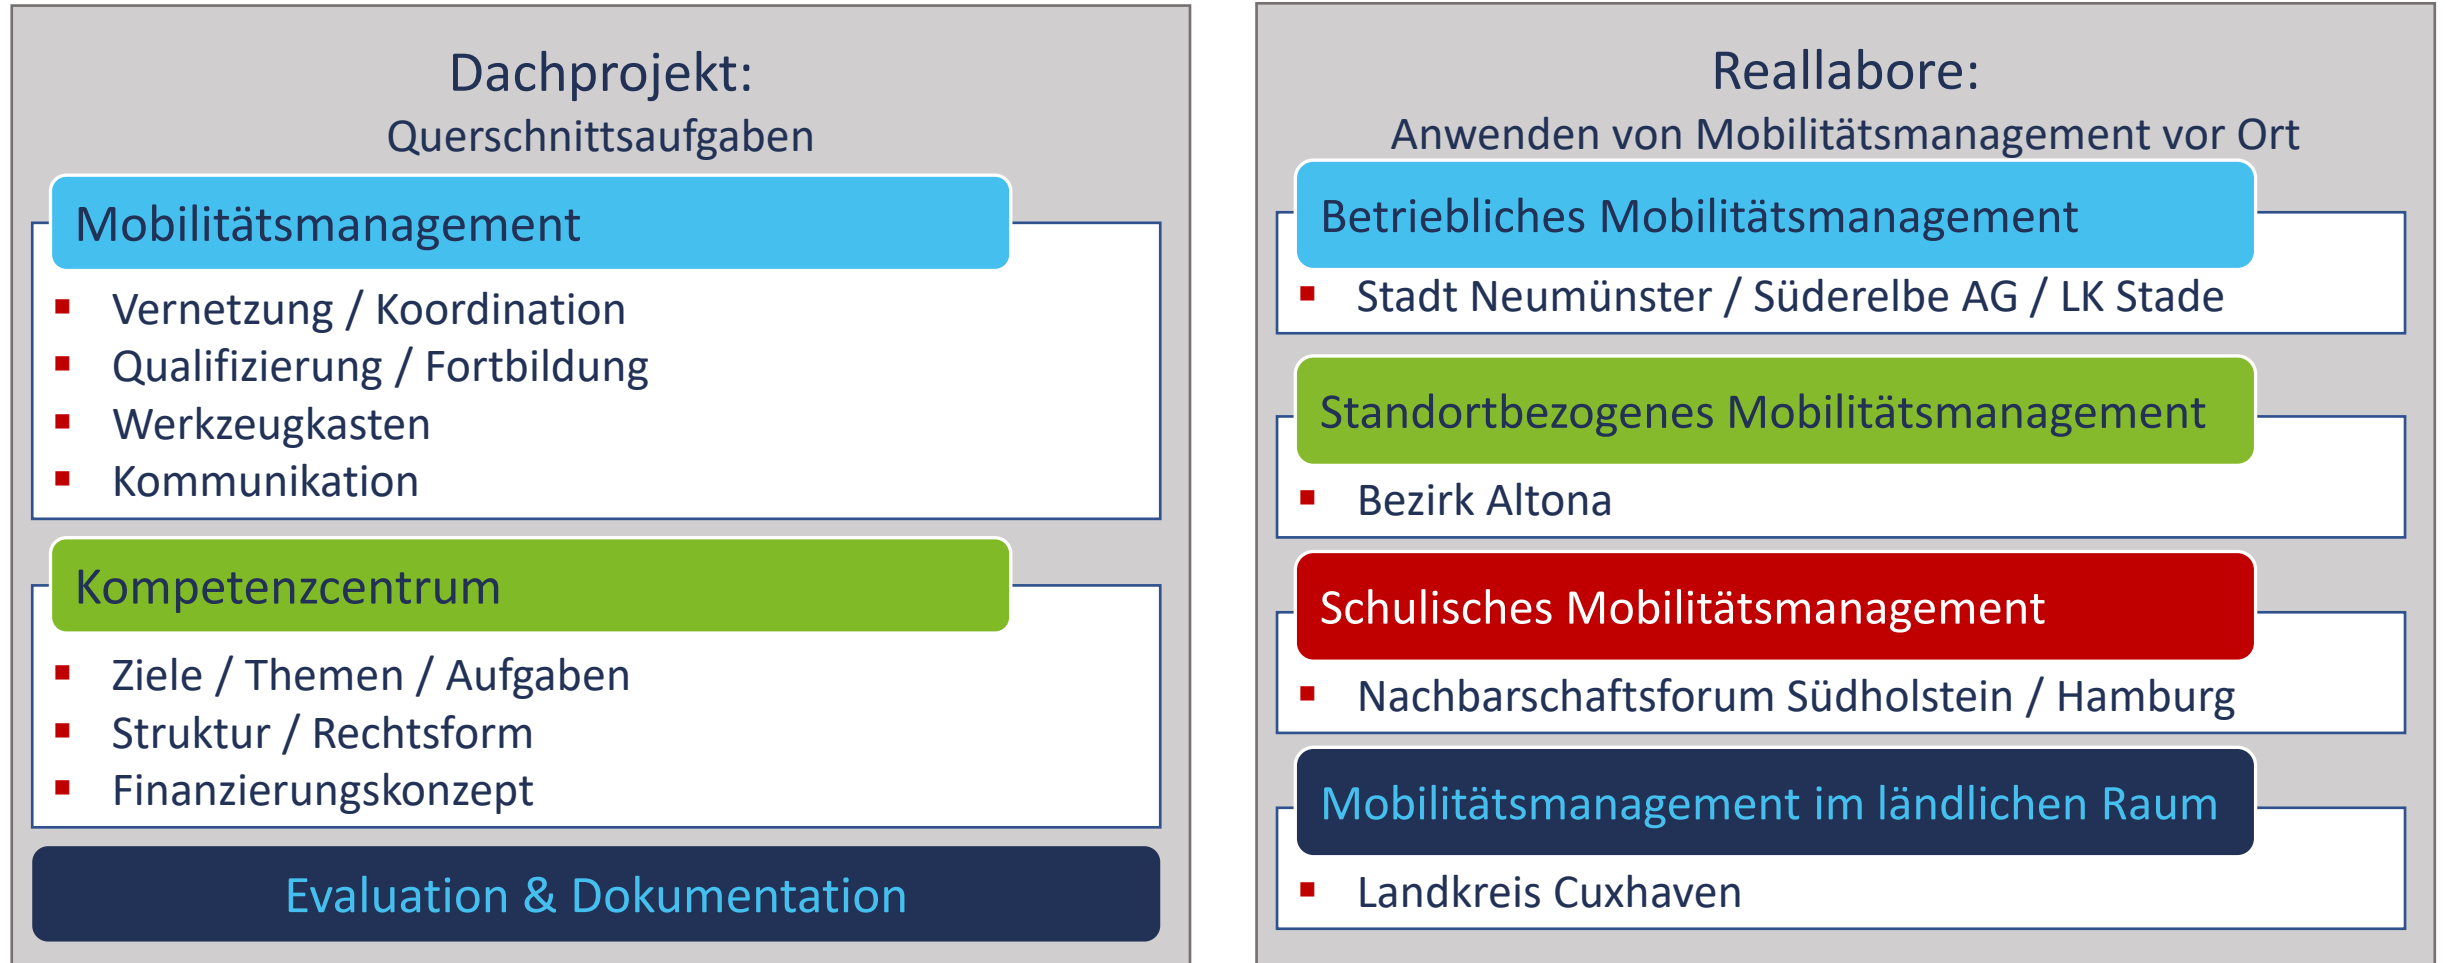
Dachprojekt:
Querschnittsaufgaben

Mobilitätsmanagement

- Vernetzung / Koordination
- Qualifizierung / Fortbildung
- Werkzeugkasten
- Kommunikation

Kompetenzcentrum

- Ziele / Themen / Aufgaben
- Struktur / Rechtsform
- Finanzierungskonzept

Evaluation & Dokumentation

Reallabore:
Anwenden von Mobilitätsmanagement vor Ort

Betriebliches Mobilitätsmanagement

- Stadt Neumünster / Süderelbe AG / LK Stade

Standortbezogenes Mobilitätsmanagement

- Bezirk Altona

Schulisches Mobilitätsmanagement

- Nachbarschaftsforum Südholstein / Hamburg

Mobilitätsmanagement im ländlichen Raum

- Landkreis Cuxhaven